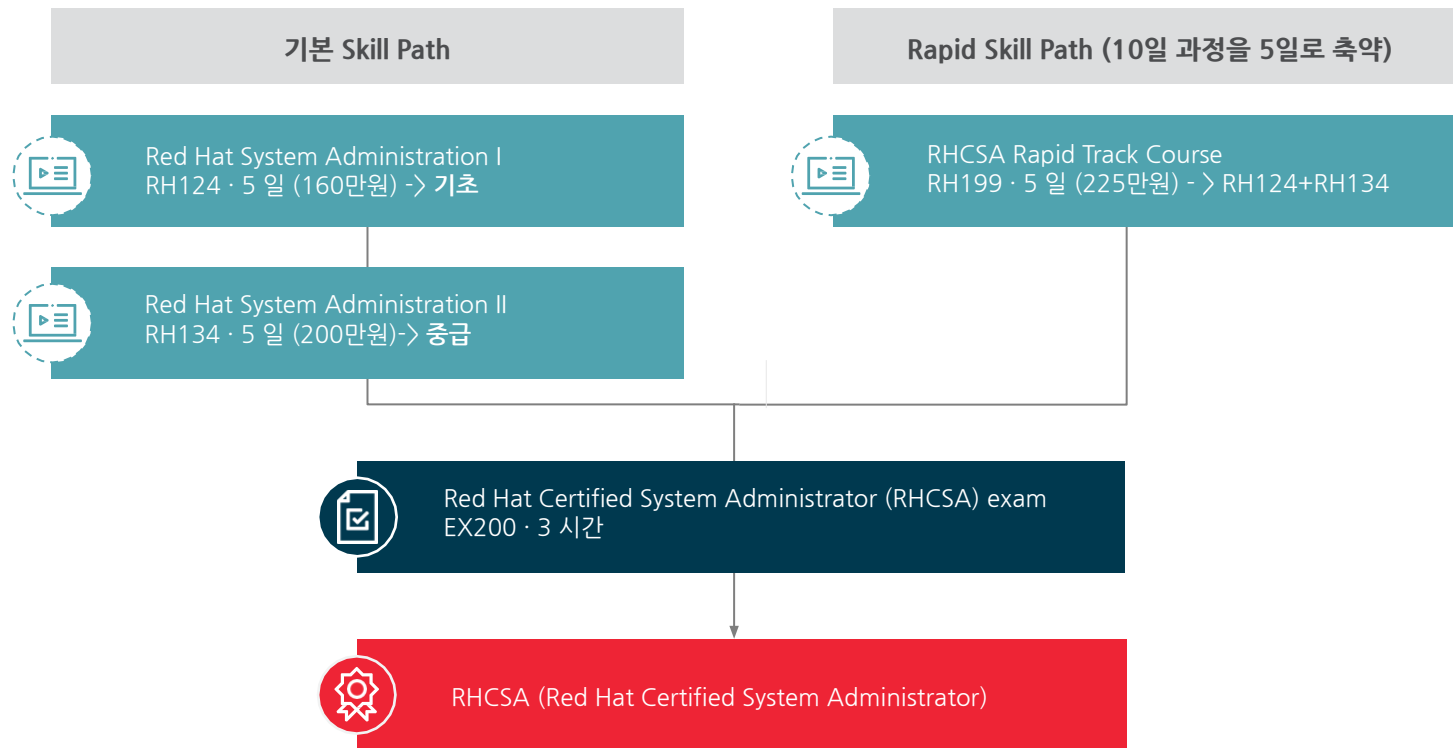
기본 Skill Path

Rapid Skill Path (10일 과정을 5일로 축약)

Red Hat System Administration I
RH124 · 5 일 (160만원) -> 기초

RHCSA Rapid Track Course
RH199 · 5 일 (225만원) - > RH124+RH134

Red Hat System Administration II
RH134 · 5 일 (200만원)-> 중급

Red Hat Certified System Administrator (RHCSA) exam
EX200 · 3 시간

RHCSA (Red Hat Certified System Administrator)